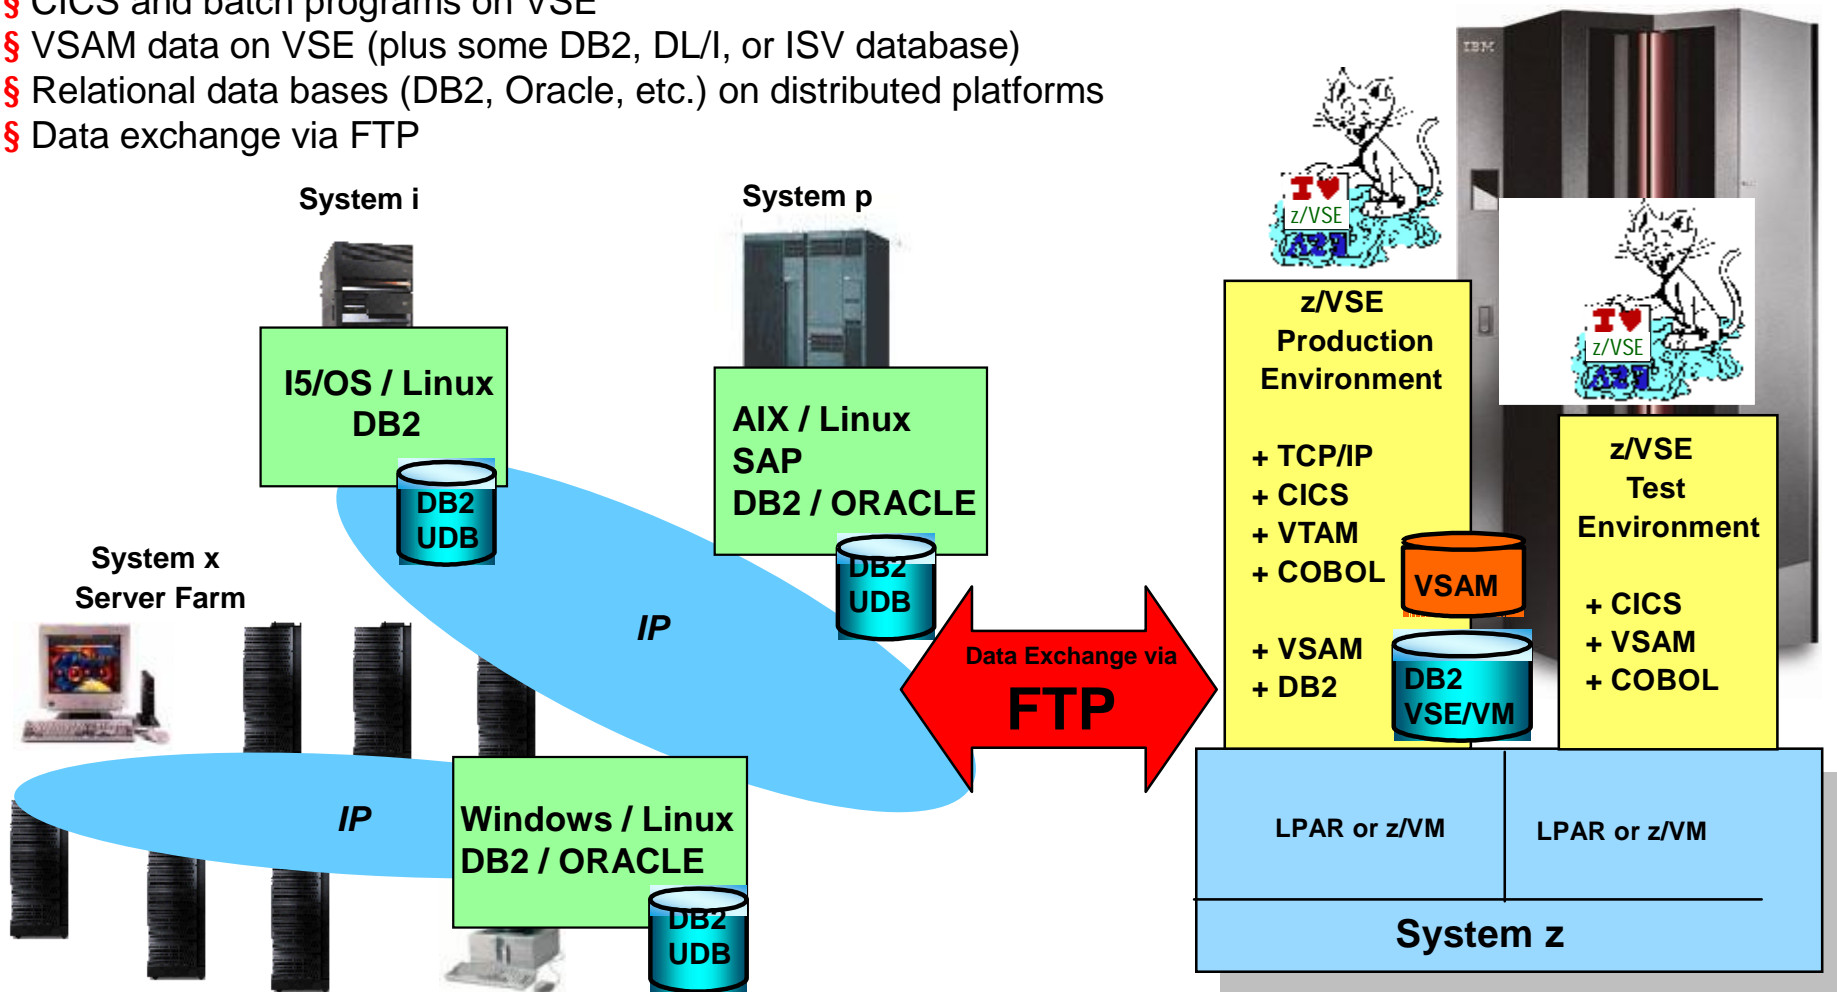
§ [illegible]
§ VSAM data on VSE (plus some DB2, DL/I, or ISV database)
§ Relational data bases (DB2, Oracle, etc.) on distributed platforms
§ Data exchange via FTP

System i

I5/OS / Linux
DB2

DB2
UDB

System p

AIX / Linux
SAP
DB2 / ORACLE

DB2
UDB

System x
Server Farm

IP

IP

Windows / Linux
DB2 / ORACLE

DB2
UDB

Data Exchange via
FTP

IBM

I ♥ z/VSE

z/VSE
Production
Environment

+ TCP/IP
+ CICS
+ VTAM
+ COBOL

+ VSAM
+ DB2

VSAM

DB2
VSE/VM

I ♥ z/VSE

z/VSE
Test
Environment

+ CICS
+ VSAM
+ COBOL

LPAR or z/VM

LPAR or z/VM

System z